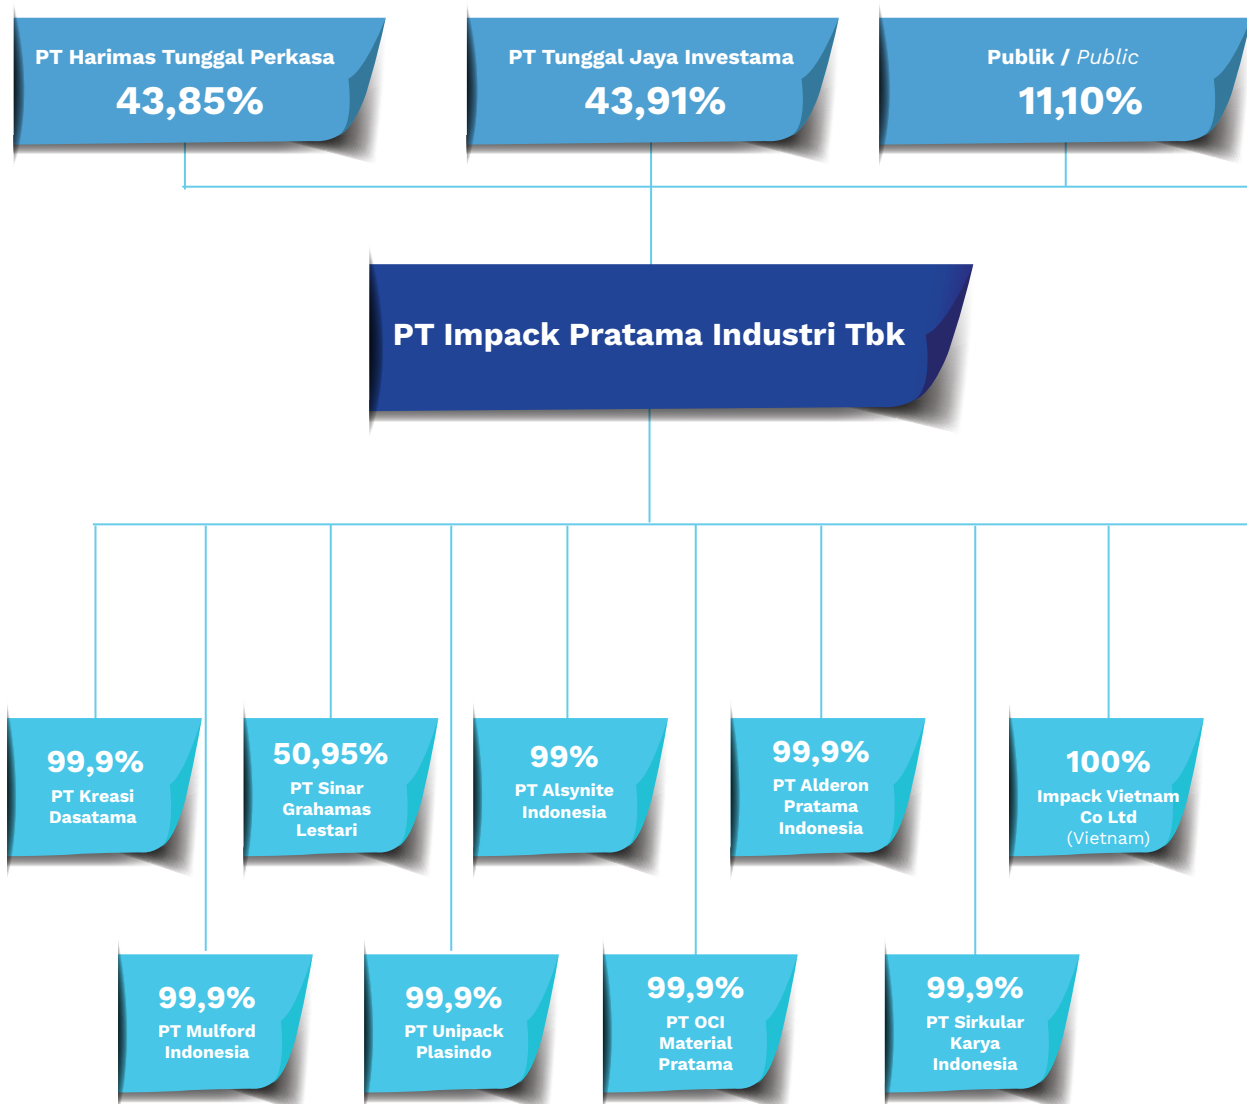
PT Harimas Tunggal Perkasa
43,85%

PT Tunggal Jaya Investama
43,91%

Publik / Public
11,10%

PT Impack Pratama Industri Tbk

99,9%
PT Kreasi Dasatama

50,95%
PT Sinar Grahamas Lestari

99%
PT Alsynite Indonesia

99,9%
PT Alderon Pratama Indonesia

100%
Impack Vietnam Co Ltd
(Vietnam)

99,9%
PT Mulford Indonesia

99,9%
PT Unipack Plasindo

99,9%
PT OCI Material Pratama

99,9%
PT Sirkular Karya Indonesia